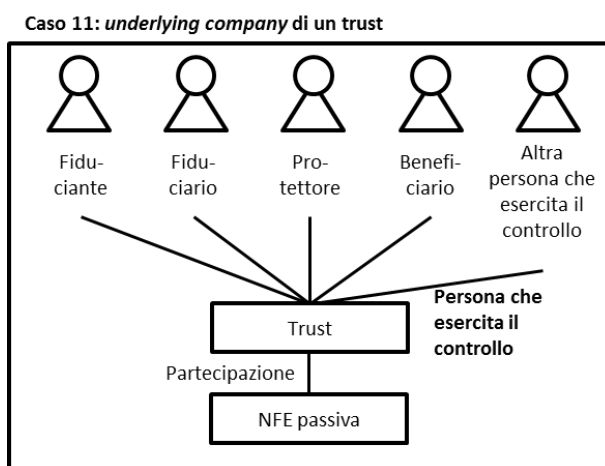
Caso 11: *underlying company* di un trust

Fiduciante

Fiduciario

Protettore

Beneficiario

Altra persona che esercita il controllo

Persona che esercita il controllo

Trust

Partecipazione

NFE passiva